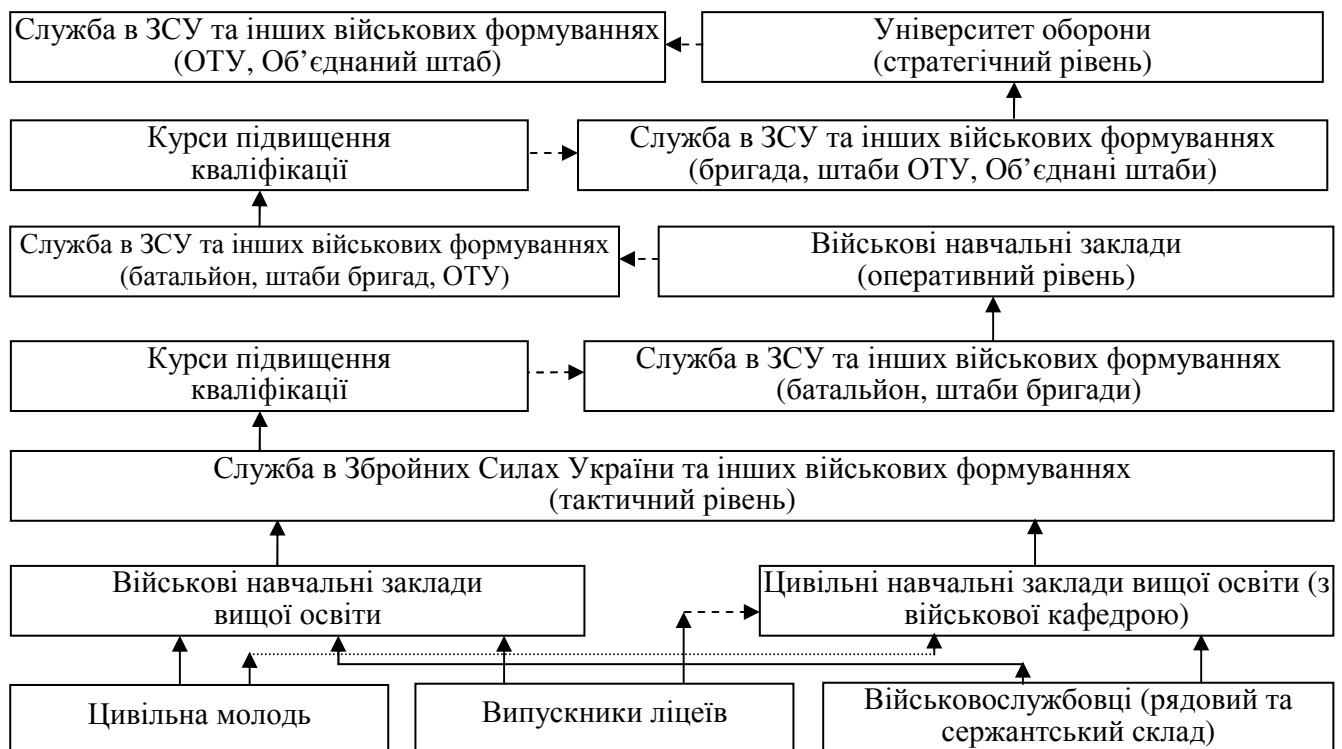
Служба в ЗСУ та інших військових формуваннях (ОТУ, Об'єднаний штаб)

Університет оборони (стратегічний рівень)

Курси підвищення кваліфікації

Служба в ЗСУ та інших військових формуваннях (бригада, штаби ОТУ, Об'єднані штаби)

Служба в ЗСУ та інших військових формуваннях (батальйон, штаби бригад, ОТУ)

Військові навчальні заклади (оперативний рівень)

Курси підвищення кваліфікації

Служба в ЗСУ та інших військових формуваннях (батальйон, штаби бригади)

Служба в Збройних Силах України та інших військових формуваннях (тактичний рівень)

Військові навчальні заклади вищої освіти

Цивільні навчальні заклади вищої освіти (з військової кафедрою)

Цивільна молодь

Випускники ліцеїв

Військовослужбовці (рядовий та сержантський склад)